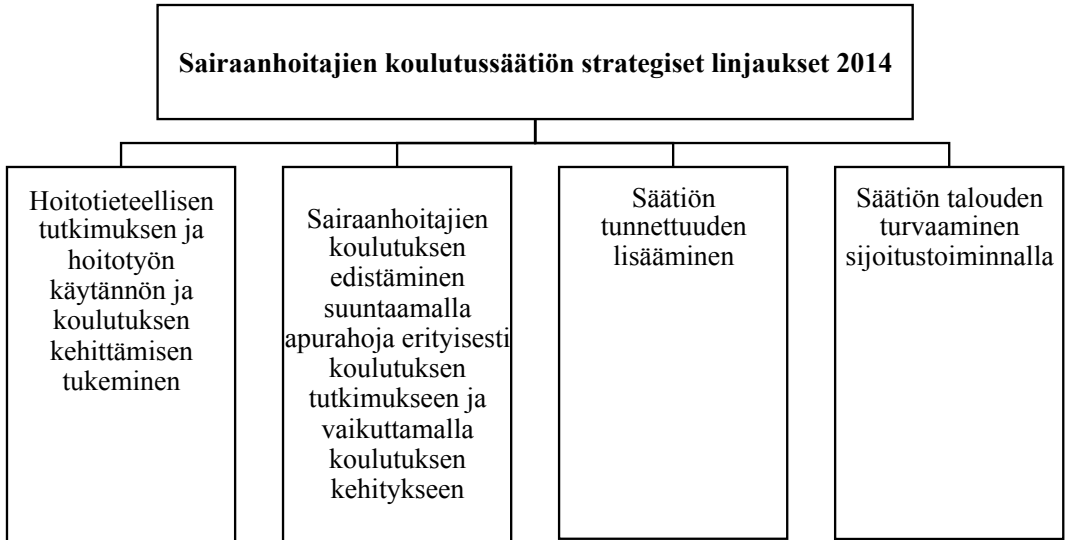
Sairaanhoitajien koulutussäätiön strategiset linjaukset 2014

Hoitotieteellisen tutkimuksen ja hoitotyön käytännön ja koulutuksen kehittämisen tukeminen

Sairaanhoitajien koulutuksen edistäminen suuntaamalla apurahoja erityisesti koulutuksen tutkimukseen ja vaikuttamalla koulutuksen kehitykseen

Säätiön tunnettuuden lisääminen

Säätiön talouden turvaaminen sijoitustoiminnalla